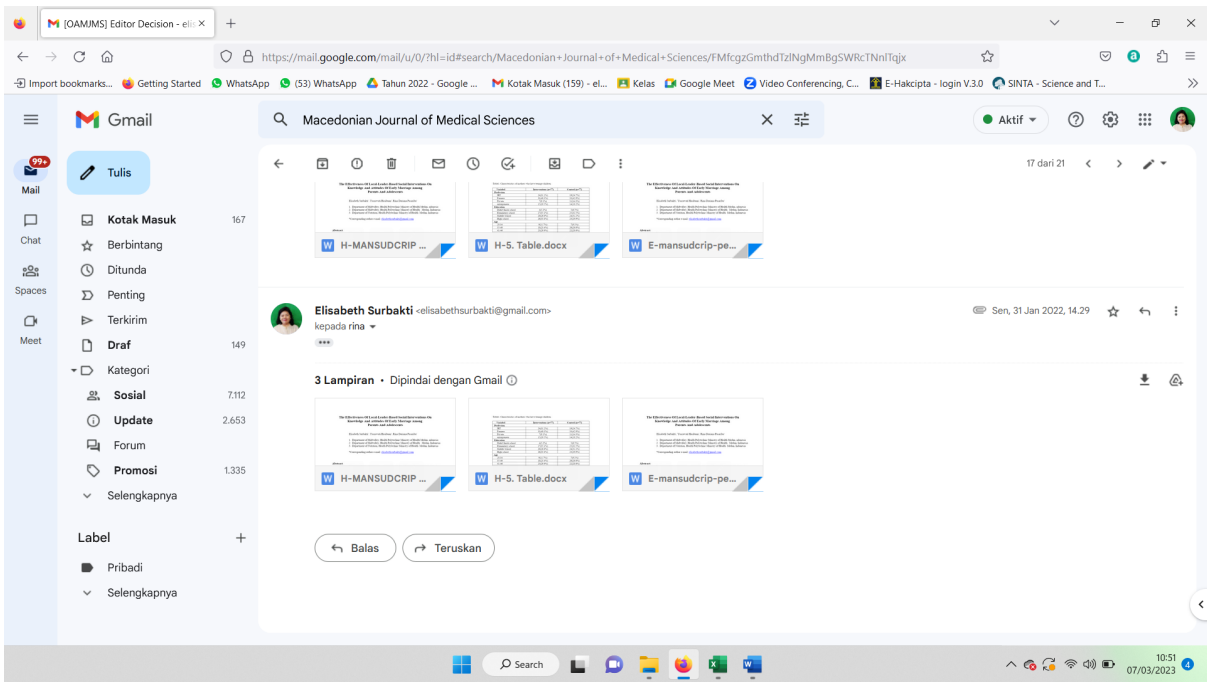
[OAMJMS] Editor Decision - eli ×

https://mail.google.com/mail/u/0/?hl=id#search/Macedonian+Journal+of+Medical+Sciences/FMfcgzGmthdTzlNgMmBgSWRcTNnlTqjx

Import bookmarks... Getting Started WhatsApp (53) WhatsApp Tahun 2022 - Google ... Kotak Masuk (159) - el... Kelas Google Meet Video Conferencing, C... E-Hakcipta - login V.3.0 SINTA - Science and T...

Gmail

Macedonian Journal of Medical Sciences

Aktif

99+
Mail
Chat
Spaces
Meet

Tulis
Kotak Masuk 167
Berbintang
Ditunda
Penting
Terkirim
Draf 149
Kategori
Sosial 7.112
Update 2.653
Forum
Promosi 1.335
Selengkapnya

Label +
Pribadi
Selengkapnya

17 dari 21

H-MANSUDCRIP ...
H-5. Table.docx
E-mansudcrip-pe...

Elisabeth Surbakti <elisabethsurbakti@gmail.com>
kepada rina
Sen, 31 Jan 2022, 14.29

3 Lampiran • Dipindai dengan Gmail

H-MANSUDCRIP ...
H-5. Table.docx
E-mansudcrip-pe...

Balas
Teruskan

Search

10:51
07/03/2023
4